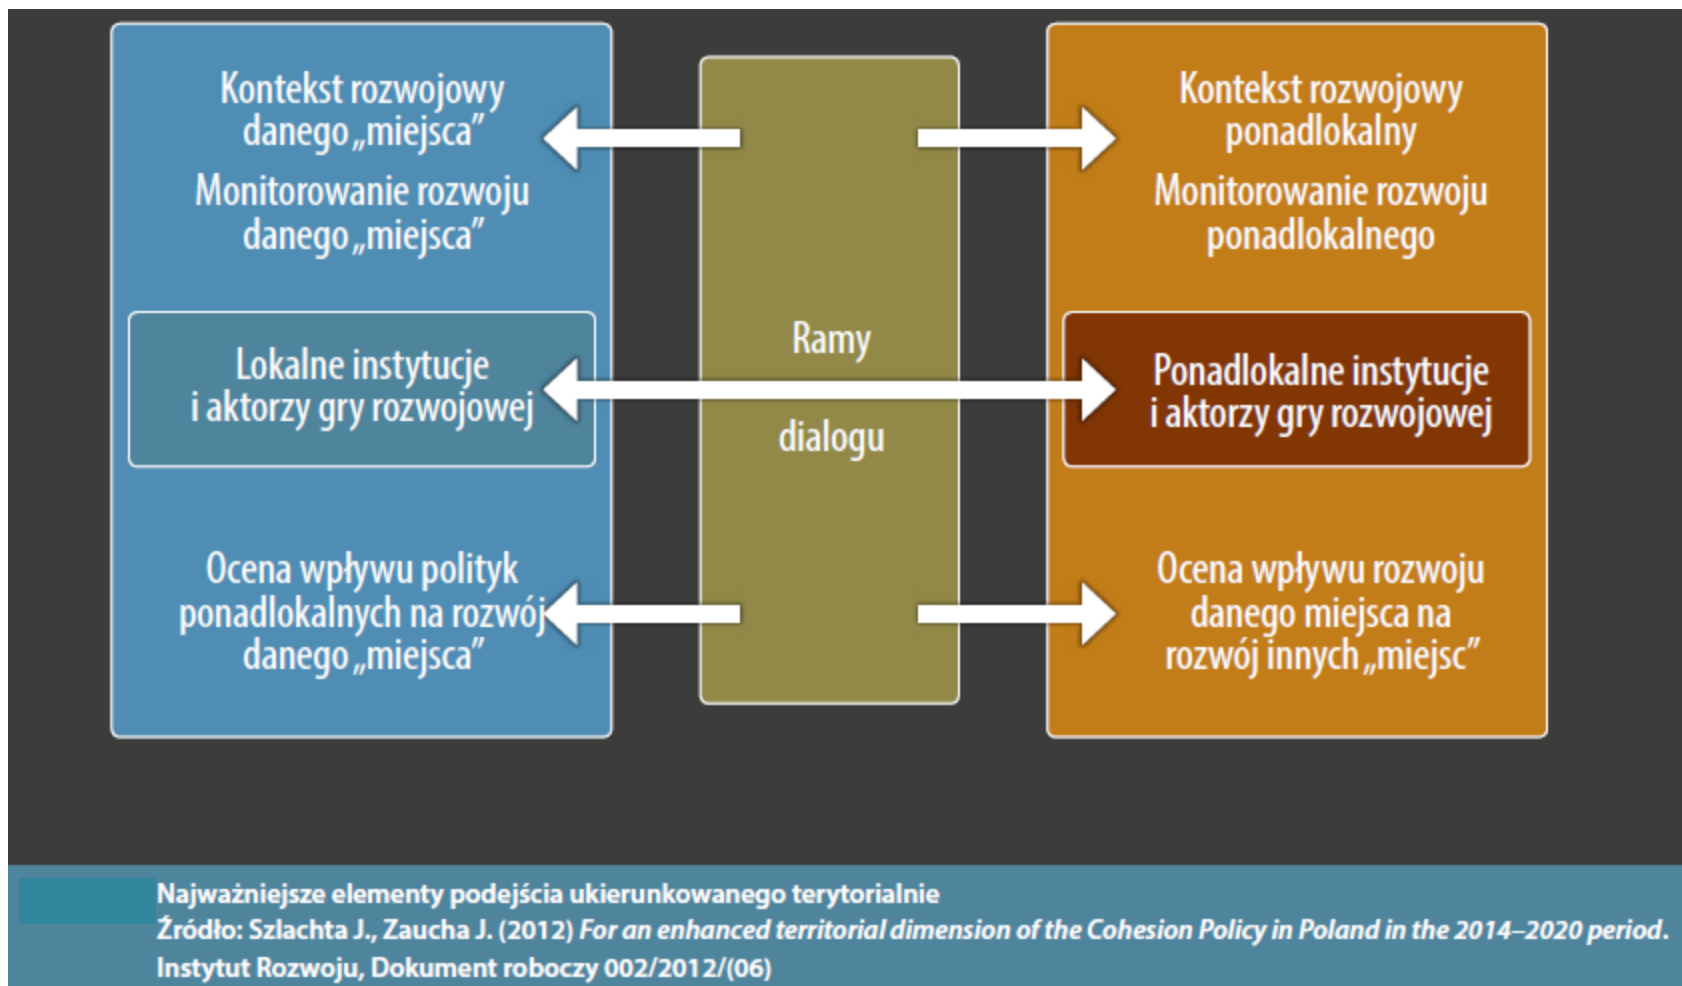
Kontekst rozwojowy danego „miejsca”

Monitorowanie rozwoju danego „miejsca”

Lokalne instytucje i aktorzy gry rozwojowej

Ocena wpływu polityk ponadlokalnych na rozwój danego „miejsca”

Ramy

dialogu

Kontekst rozwojowy ponadlokalny

Monitorowanie rozwoju ponadlokalnego

Ponadlokalne instytucje i aktorzy gry rozwojowej

Ocena wpływu rozwoju danego miejsca na rozwój innych „miejsc”

Najważniejsze elementy podejścia ukierunkowanego terytorialnie
Źródło: Szlachta J., Zaucha J. (2012) *For an enhanced territorial dimension of the Cohesion Policy in Poland in the 2014–2020 period.* Instytut Rozwoju, Dokument roboczy 002/2012/(06)